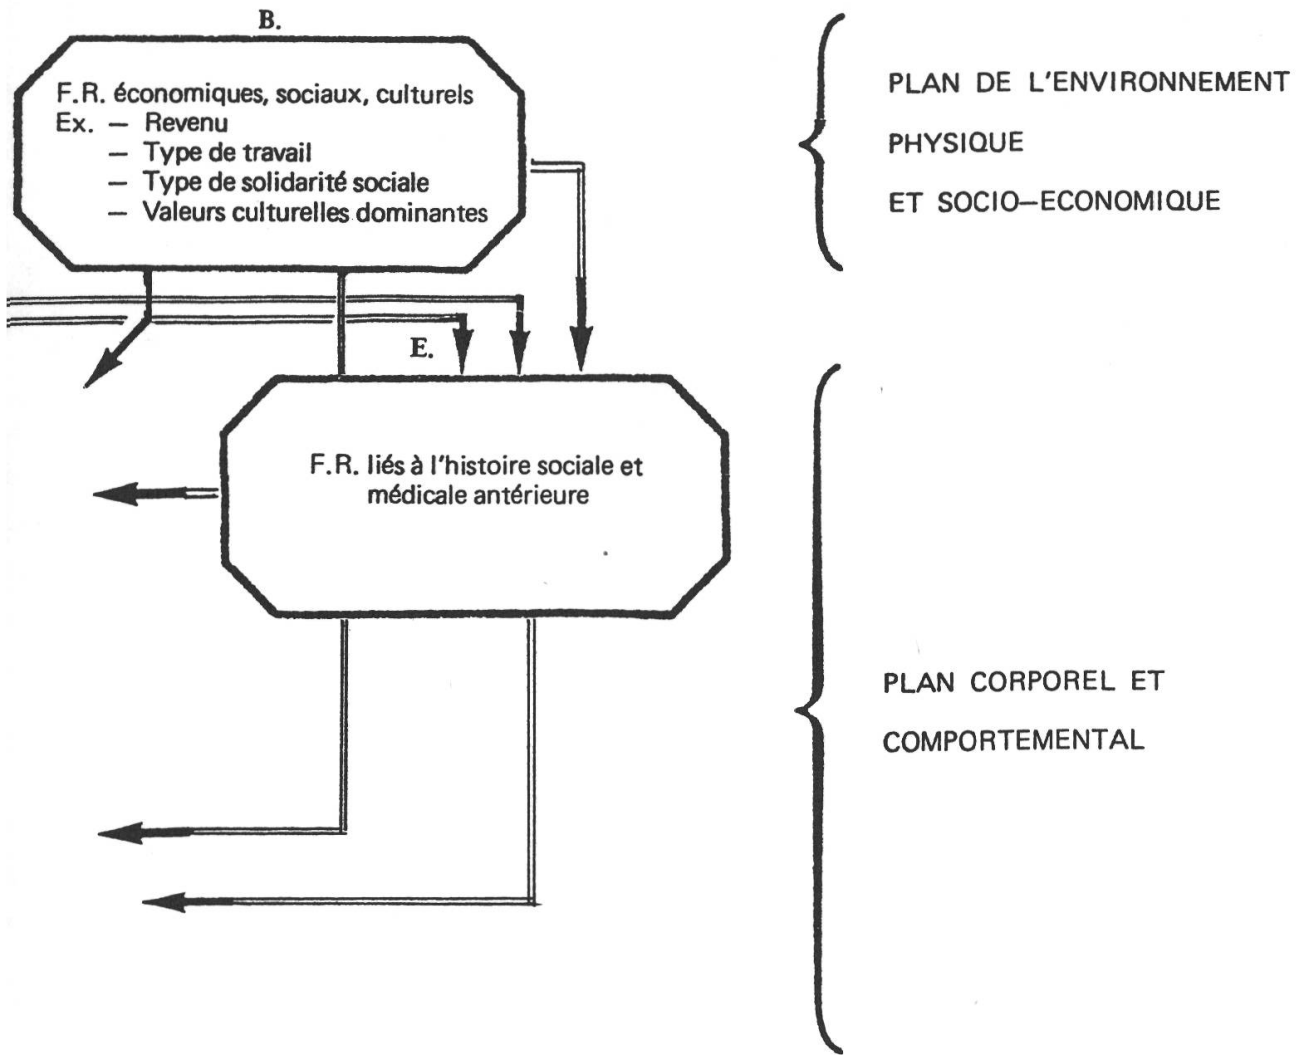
B.

F.R. économiques, sociaux, culturels
Ex. — Revenu
— Type de travail
— Type de solidarité sociale
— Valeurs culturelles dominantes

PLAN DE L'ENVIRONNEMENT
PHYSIQUE
ET SOCIO—ECONOMIQUE

E.

F.R. liés à l'histoire sociale et médicale antérieure

PLAN CORPOREL ET
COMPORTEMENTAL